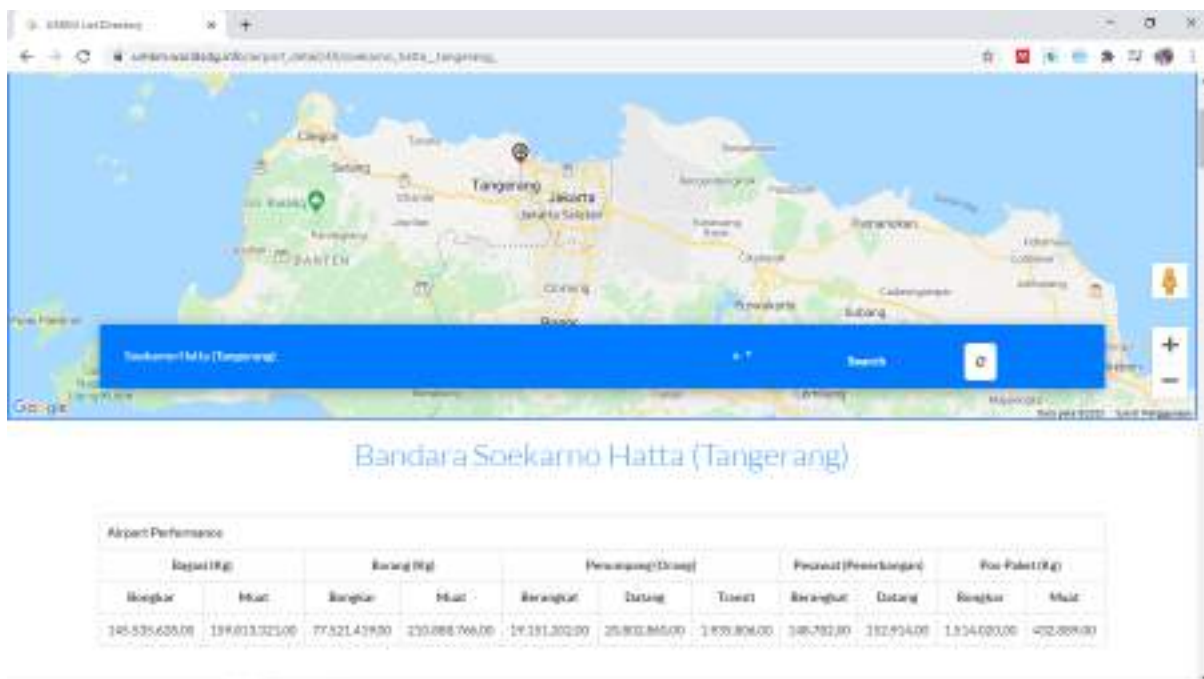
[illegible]

Tangerang
Jakarta
Jakarta Selatan
BANTEN
Bogor
Subang
Purwakarta

Soekarno Hatta (Tangerang)
Search

Google

Bandara Soekarno Hatta (Tangerang)

Airport Performance

| Bagasi (Kg) | | Barang (Kg) | | Penumpang (Orang) | | | Pesawat (Penerbangan) | | Pos Paket (Kg) | |
|---|---|---|---|---|---|---|---|---|---|---|
| Bongkar | Muat | Bongkar | Muat | Berangkat | Datang | Transit | Berangkat | Datang | Bongkar | Muat |
| 145.535.635,00 | 159.013.321,00 | 77.521.419,00 | 210.088.766,00 | 19.151.202,00 | 25.802.865,00 | 1.935.806,00 | 148.782,00 | 152.914,00 | 1.514.020,00 | 452.889,00 |